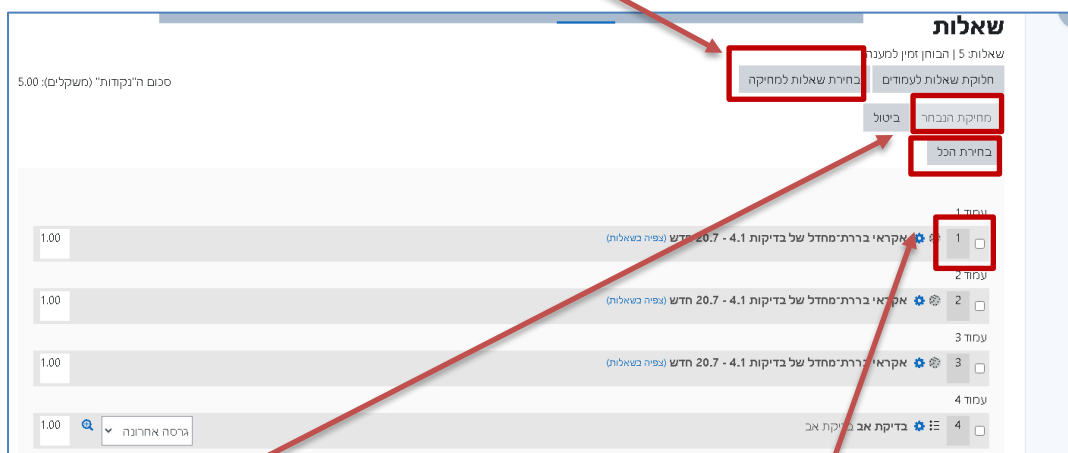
שאלות

שאלות: 5 | הבוחן זמין למענה

סכום ה"נקודות" (משקלים): 5.00

חלוקת שאלות לעמודים | בחירת שאלות למחיקה

מחיקת הנבחר | ביטול

בחירת הכל

עמוד 1

1 אקראי ברירת-מחדל של בדיקות 4.1 - 20.7 חדש (צפיה בשאלות) 1.00

עמוד 2

2 אקראי ברירת-מחדל של בדיקות 4.1 - 20.7 חדש (צפיה בשאלות) 1.00

עמוד 3

3 אקראי ברירת-מחדל של בדיקות 4.1 - 20.7 חדש (צפיה בשאלות) 1.00

עמוד 4

4 בדיקת אב בדיקת אב גרסה אחרונה 1.00